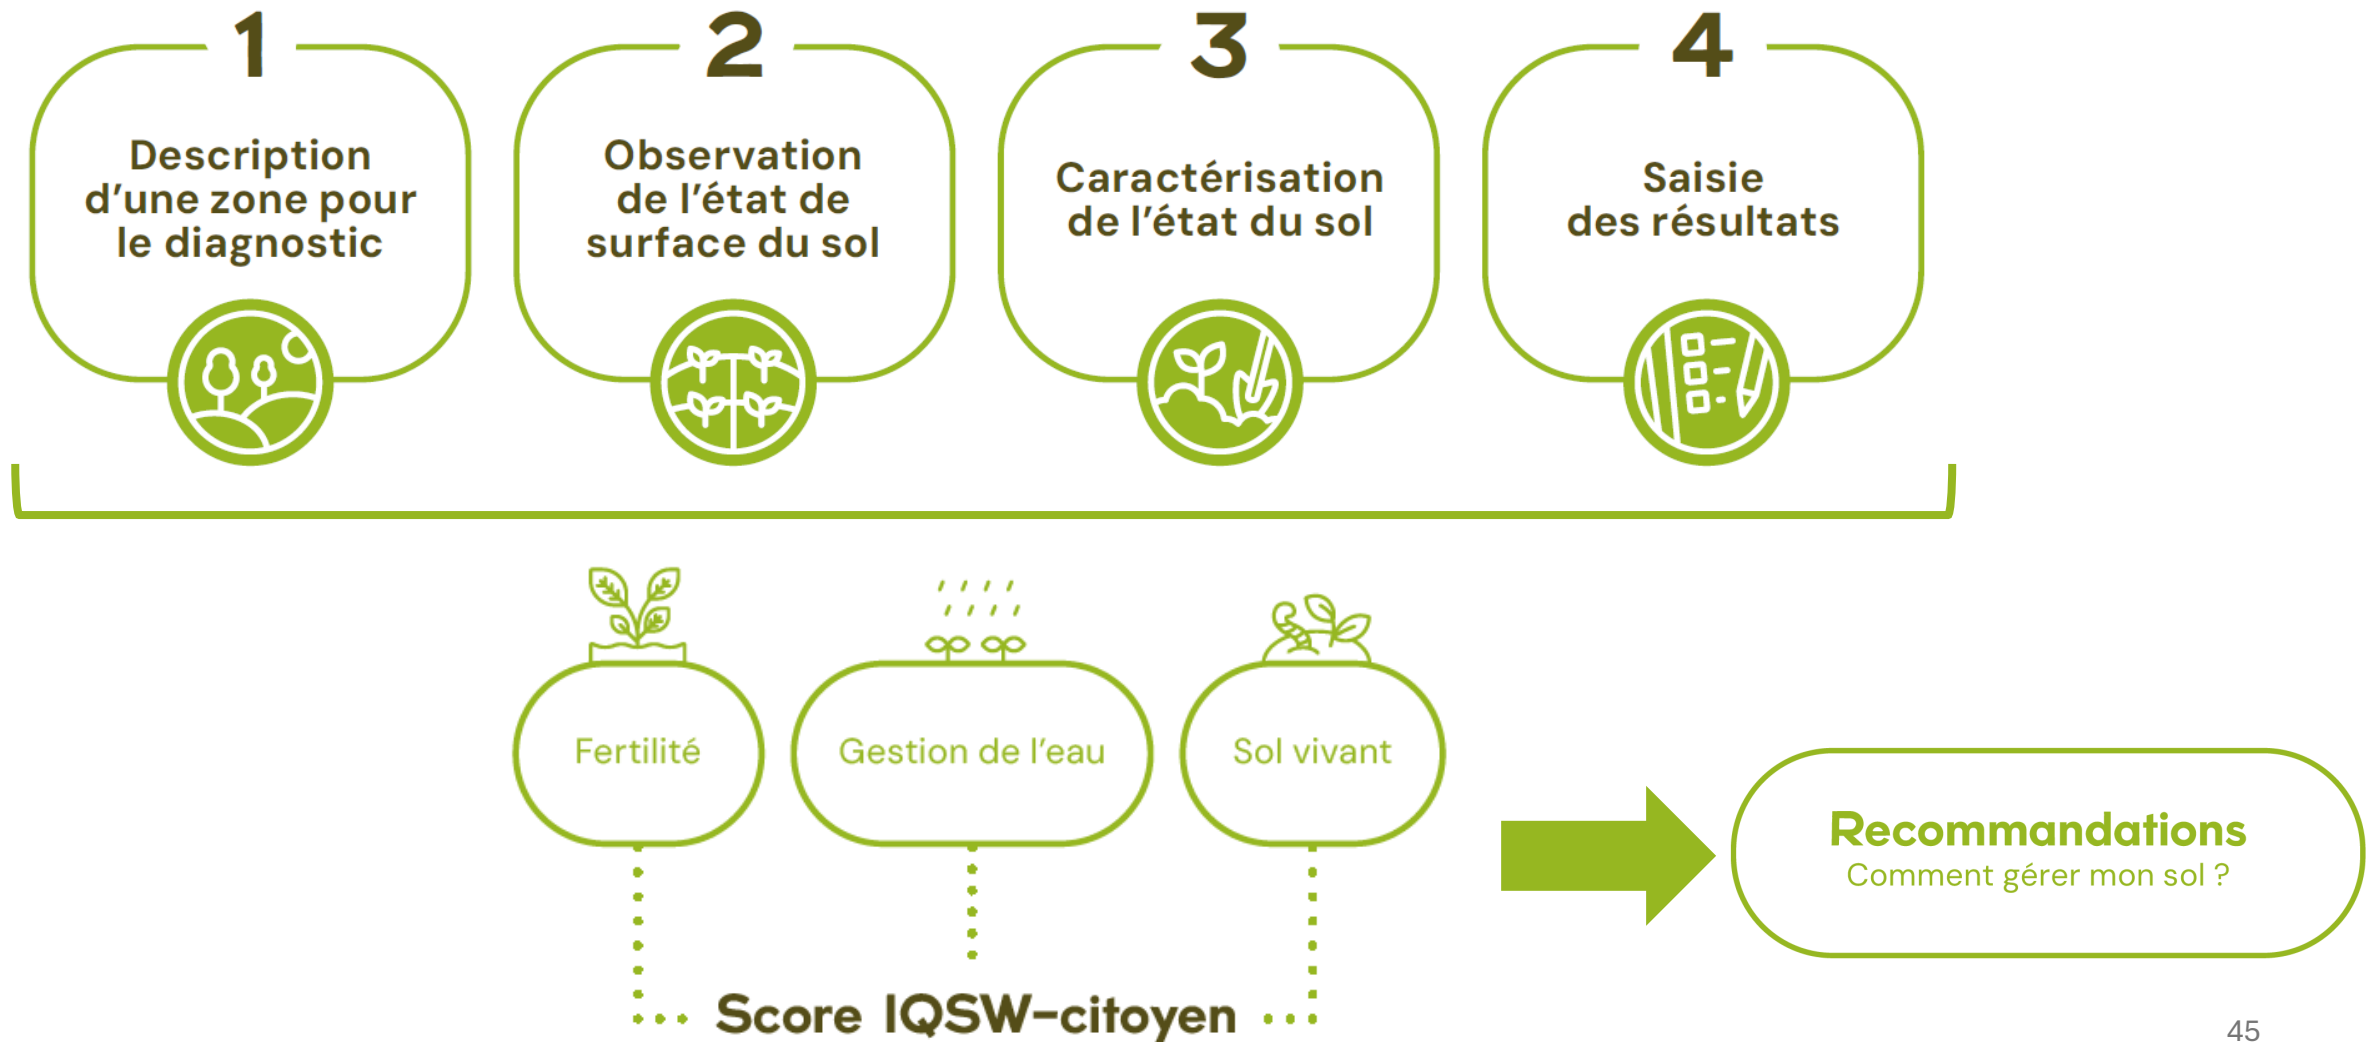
1
Description d’une zone pour le diagnostic

2
Observation de l’état de surface du sol

3
Caractérisation de l’état du sol

4
Saisie des résultats

Fertilité

Gestion de l’eau

Sol vivant

Recommandations
Comment gérer mon sol ?

Score IQSW-citoyen

45